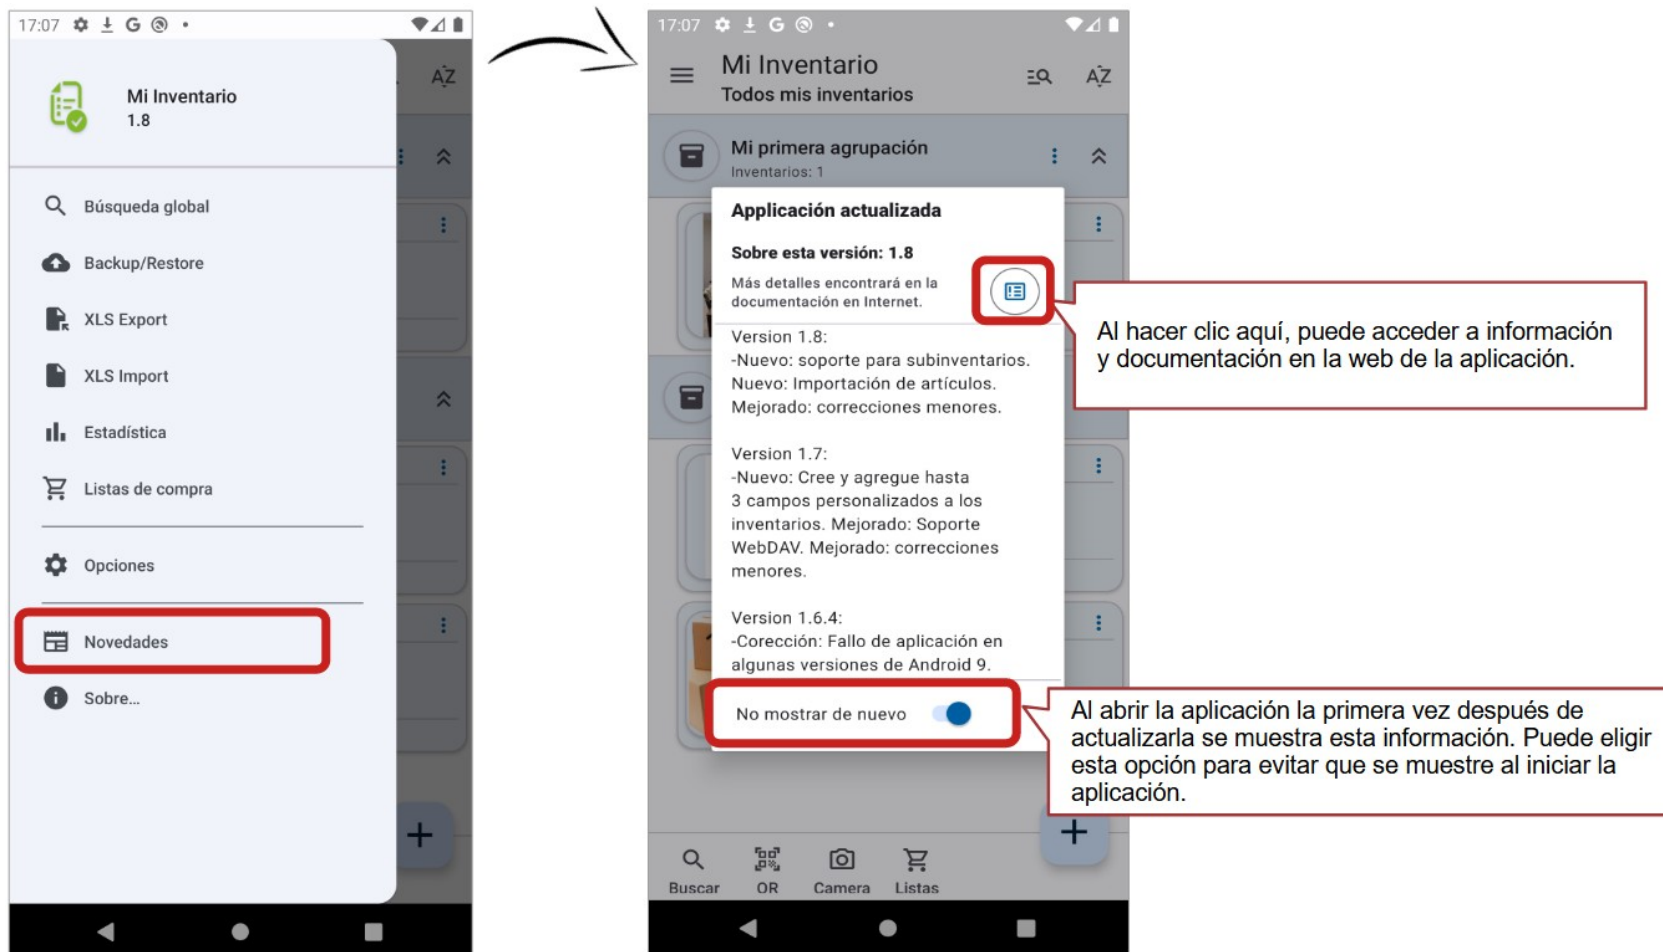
17:07

Mi Inventario
1.8

AZ

Búsqueda global

Backup/Restore

XLS Export

XLS Import

Estadística

Listas de compra

Opciones

Novedades

Sobre...

17:07

Mi Inventario
Todos mis inventarios

AZ

Mi primera agrupación
Inventarios: 1

Applicación actualizada

Sobre esta versión: 1.8

Más detalles encontrará en la documentación en Internet.

Version 1.8:
-Nuevo: soporte para subinventarios. Nuevo: Importación de artículos. Mejorado: correcciones menores.

Version 1.7:
-Nuevo: Cree y agregue hasta 3 campos personalizados a los inventarios. Mejorado: Soporte WebDAV. Mejorado: correcciones menores.

Version 1.6.4:
-Corección: Fallo de aplicación en algunas versiones de Android 9.

No mostrar de nuevo

Al hacer clic aquí, puede acceder a información y documentación en la web de la aplicación.

Al abrir la aplicación la primera vez después de actualizarla se muestra esta información. Puede elegir esta opción para evitar que se muestre al iniciar la aplicación.

Buscar QR Camera Listas